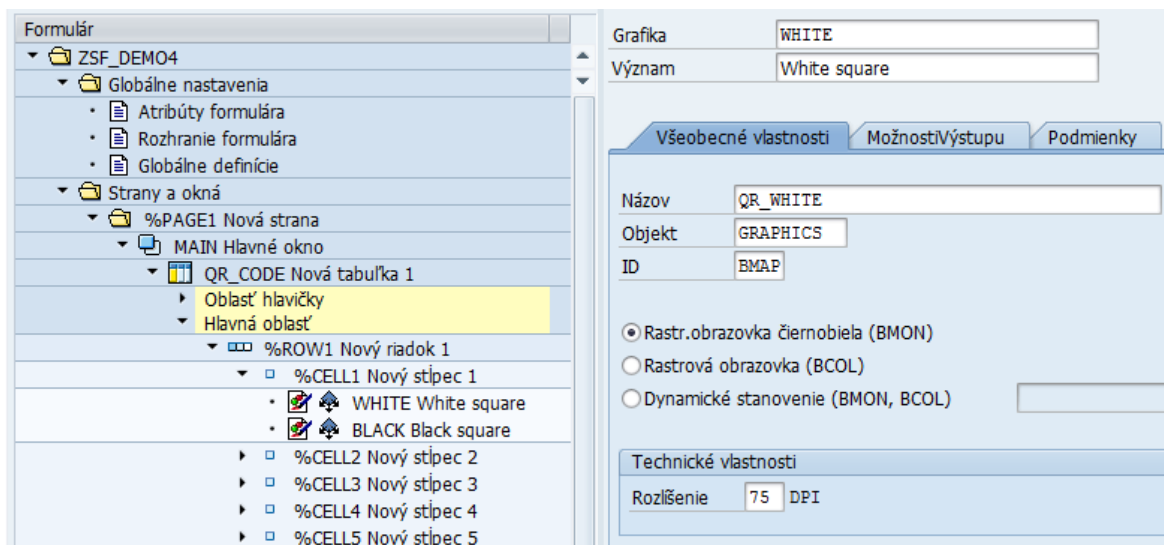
Formulár
ZSF_DEMO4
Globálne nastavenia
Atribúty formulára
Rozhranie formulára
Globálne definície
Strany a okná
%PAGE1 Nová strana
MAIN Hlavné okno
QR_CODE Nová tabuľka 1
Oblasť hlavičky
Hlavná oblasť
%ROW1 Nový riadok 1
%CELL1 Nový stĺpec 1
WHITE White square
BLACK Black square
%CELL2 Nový stĺpec 2
%CELL3 Nový stĺpec 3
%CELL4 Nový stĺpec 4
%CELL5 Nový stĺpec 5

Grafika WHITE
Význam White square

Všeobecné vlastnosti | MožnostiVýstupu | Podmienky

Názov QR_WHITE
Objekt GRAPHICS
ID BMAP

Rastr.obrazovka čiernobiela (BMON)
Rastrová obrazovka (BCOL)
Dynamické stanovenie (BMON, BCOL)

Technické vlastnosti
Rozlíšenie 75 DPI